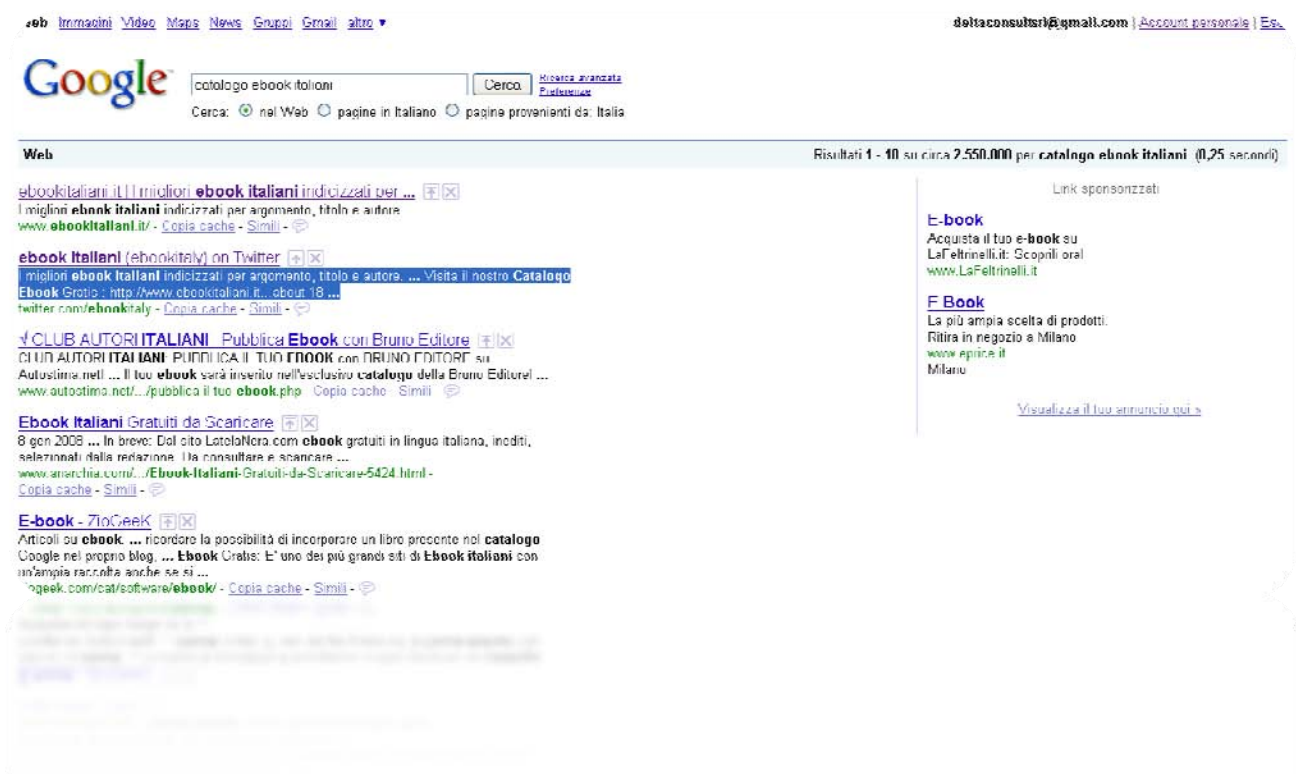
Web Immagini Video Maps News Gruppi Gmail altro ▾

deltaconsultsrl@gmail.com | Account personale | Es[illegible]

Google

catalogo ebook italiani Cerca Ricerca avanzata Preferenze

Cerca: nel Web pagine in Italiano pagine provenienti da: Italia

Web

Risultati 1 - 10 su circa 2.550.000 per catalogo ebook italiani. (0,25 secondi)

ebookitaliani.it | I migliori ebook italiani indicizzati per ...
I migliori ebook italiani indicizzati per argomento, titolo e autore.
www.ebookitaliani.it/ - Copia cache - Simili

ebook Italiani (ebookitaly) on Twitter
I migliori ebook italiani indicizzati per argomento, titolo e autore. ... Visita il nostro Catalogo Ebook Gratis : http://www.ebookitaliani.it... about 18 ...
twitter.com/ebookitaly - Copia cache - Simili

√ CLUB AUTORI ITALIANI Pubblica Ebook con Bruno Editore
CLUB AUTORI ITALIANI: PUBBLICA IL TUO EBOOK con BRUNO EDITORE su Autostima.net! ... Il tuo ebook sarà inserito nell'esclusivo catalogo della Bruno Editore! ...
www.autostima.net/.../pubblica-il-tuo-ebook.php - Copia cache - Simili

Ebook Italiani Gratuiti da Scaricare
8 gen 2008 ... In breve: Dal sito LaTelaNera.com ebook gratuiti in lingua italiana, inediti, selezionati dalla redazione. Da consultare e scaricare ...
www.anarchia.com/.../Ebook-Italiani-Gratuiti-da-Scaricare-5424.html -
Copia cache - Simili

E-book - ZioGeeK
Articoli su ebook. ... ricordare la possibilità di incorporare un libro presente nel catalogo Google nel proprio blog. ... Ebook Gratis: E' uno dei più grandi siti di Ebook italiani con un'ampia raccolta anche se si ...
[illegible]ogeek.com/cat/software/ebook/ - Copia cache - Simili

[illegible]

Link sponsorizzati

E-book
Acquista il tuo e-book su LaFeltrinelli.it: Scoprili ora!
www.LaFeltrinelli.it

E Book
La più ampia scelta di prodotti.
Ritira in negozio a Milano
www.eprice.it
Milano

Visualizza il tuo annuncio qui »